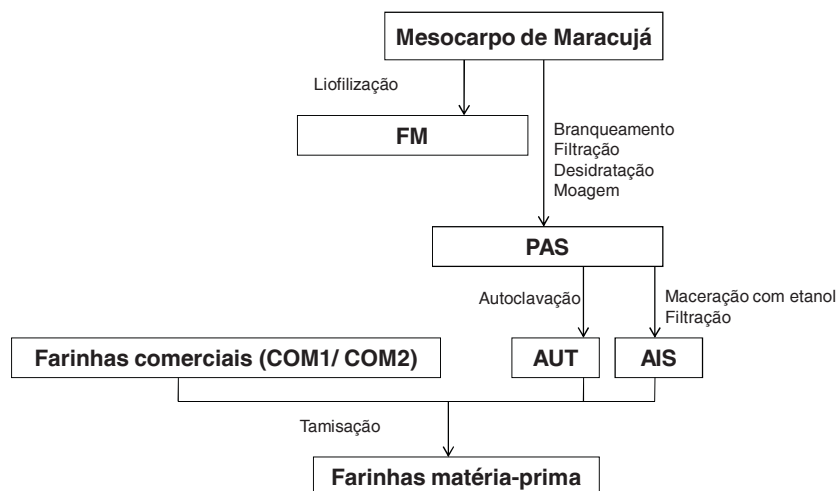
Mesocarpo de Maracujá

Liofilização

FM

Branqueamento
Filtração
Desidratação
Moagem

PAS

Autoclavação

Maceração com etanol
Filtração

Farinhas comerciais (COM1/ COM2)

AUT

AIS

Tamisação

Farinhas matéria-prima